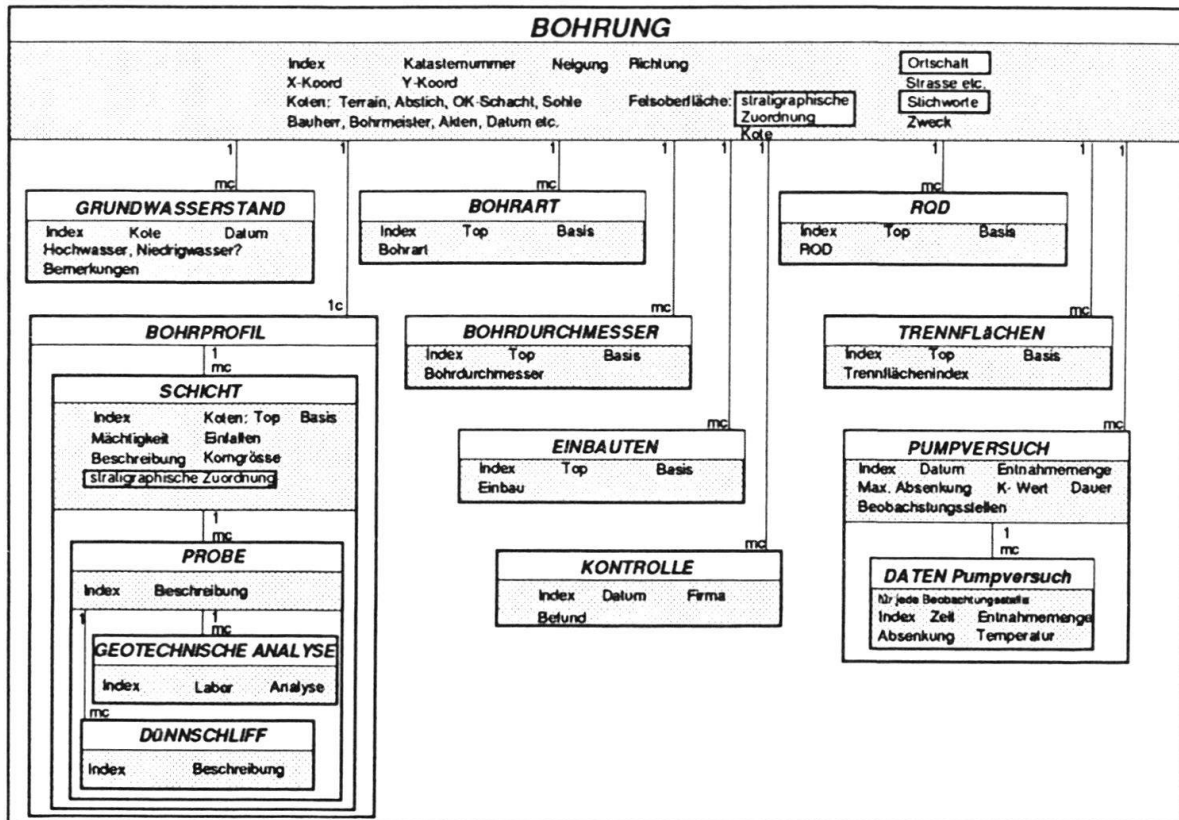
BOHRUNG

Index Katasternummer Neigung Richtung
X-Koord Y-Koord
Koten: Terrain, Abstich, OK-Schacht, Sohle Felsoberfläche: stratigraphische Zuordnung Kote
Bauherr, Bohrmeister, Akten, Datum etc.

Ortschaft
Strasse etc.
Stichworte
Zweck

1 1 1 1 1 1 1 1 1

mc
GRUNDWASSERSTAND
Index Kote Datum
Hochwasser, Niedrigwasser?
Bemerkungen

mc
BOHRART
Index Top Basis
Bohrart

mc
RQD
Index Top Basis
RQD

1c
BOHRPROFIL
1
mc
SCHICHT
Index Koten: Top Basis
Mächtigkeit Einfallen
Beschreibung Korngrösse
stratigraphische Zuordnung
1
mc
PROBE
Index Beschreibung
1 1
mc
GEOTECHNISCHE ANALYSE
Index Labor Analyse
mc
DÜNNSCHLIFF
Index Beschreibung

mc
BOHRDURCHMESSER
Index Top Basis
Bohrdurchmesser

mc
TRENNFLÄCHEN
Index Top Basis
Trennflächenindex

mc
EINBAUTEN
Index Top Basis
Einbau

mc
PUMPVERSUCH
Index Datum Entnahmemenge
Max. Absenkung K-Wert Dauer
Beobachtungsstellen
1
mc
DATEN Pumpversuch
für jede Beobachtungsstelle
Index Zeit Entnahmemenge
Absenkung Temperatur

mc
KONTROLLE
Index Datum Firma
Befund